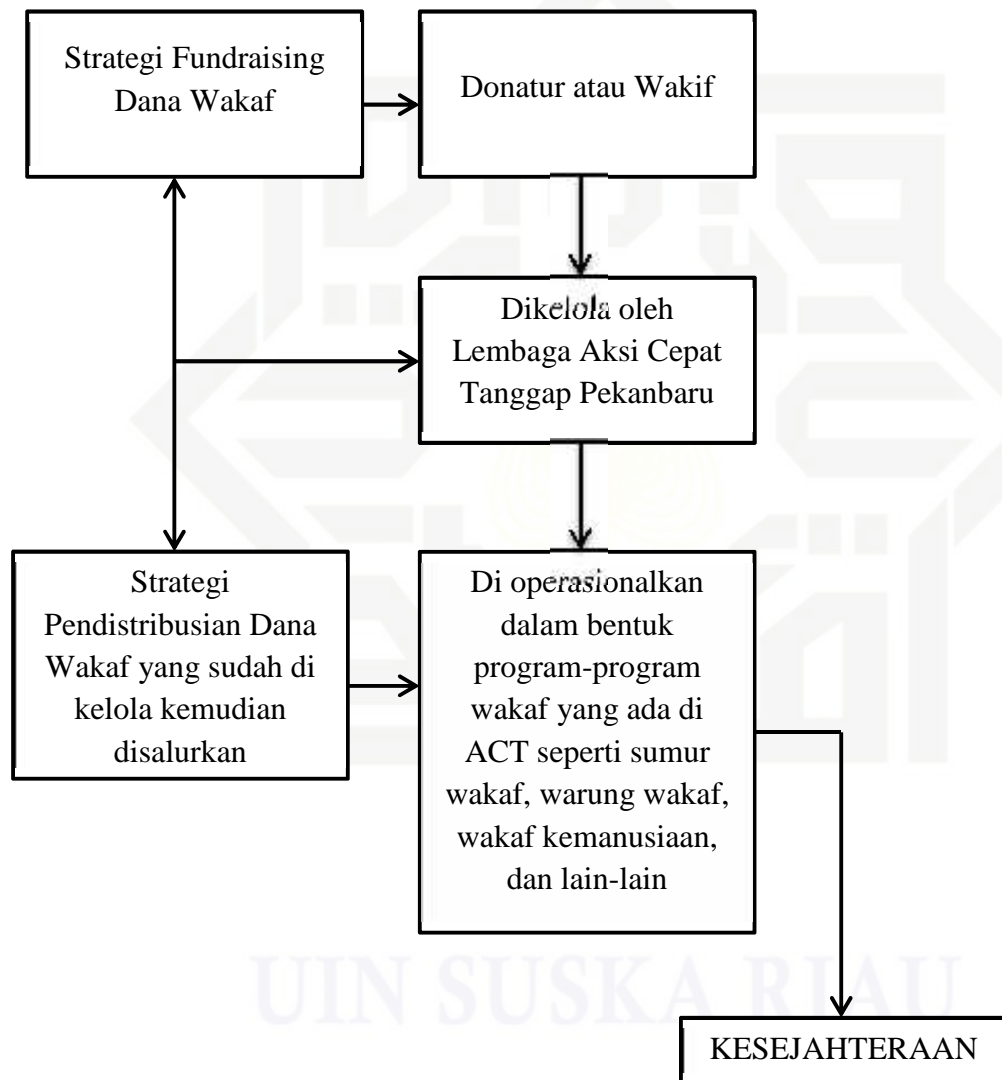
Strategi Fundraising Dana Wakaf

Donatur atau Wakif

Dikelola oleh Lembaga Aksi Cepat Tanggap Pekanbaru

Strategi Pendistribusian Dana Wakaf yang sudah di kelola kemudian disalurkan

Di operasionalkan dalam bentuk program-program wakaf yang ada di ACT seperti sumur wakaf, warung wakaf, wakaf kemanusiaan, dan lain-lain

KESEJAHTERAAN

UIN SUSKA RIAU